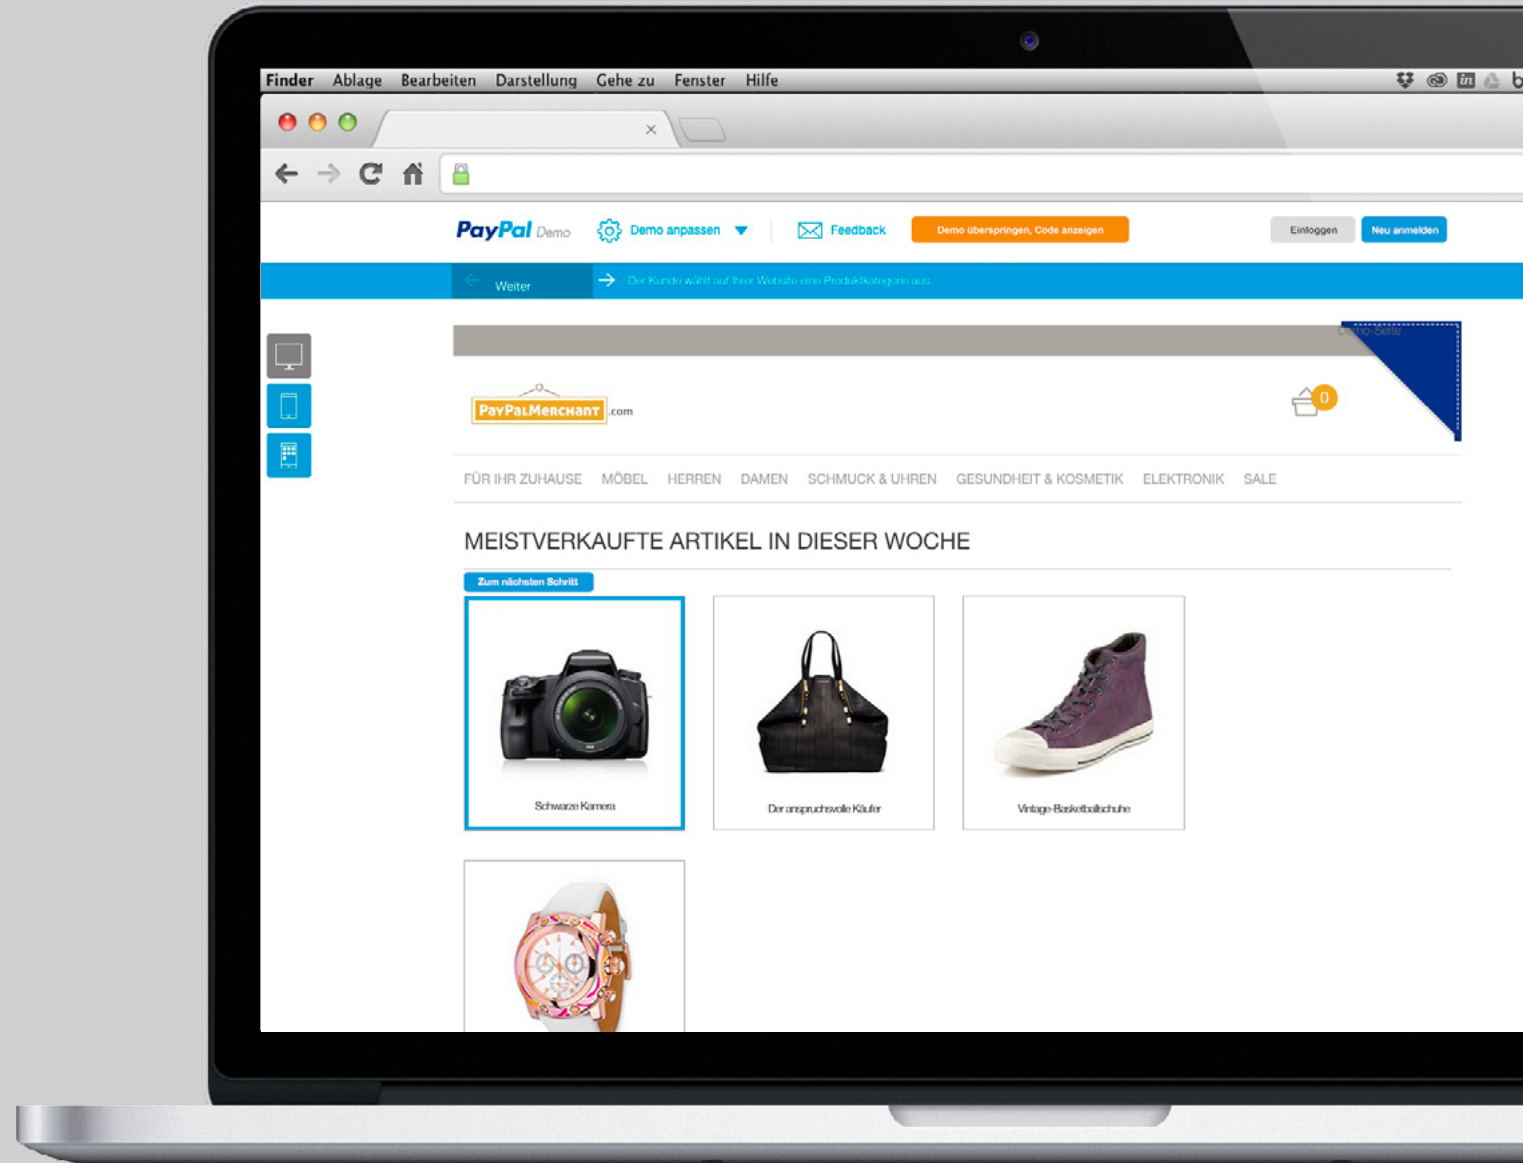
Finder Ablage Bearbeiten Darstellung Gehe zu Fenster Hilfe

PayPal Demo

Demo anpassen

Feedback

Demo überspringen, Code anzeigen

Einloggen

Neu anmelden

Weiter

Der Kunde wählt auf Ihrer Website eine Produktkategorie aus

Demo-Seite

PayPalMerchant.com

0

FÜR IHR ZUHAUSE MÖBEL HERREN DAMEN SCHMUCK & UHREN GESUNDHEIT & KOSMETIK ELEKTRONIK SALE

MEISTVERKAUFTE ARTIKEL IN DIESER WOCHE

Zum nächsten Schritt

Schwarze Kamera

Der anspruchsvolle Käufer

Vintage-Basketballschuhe